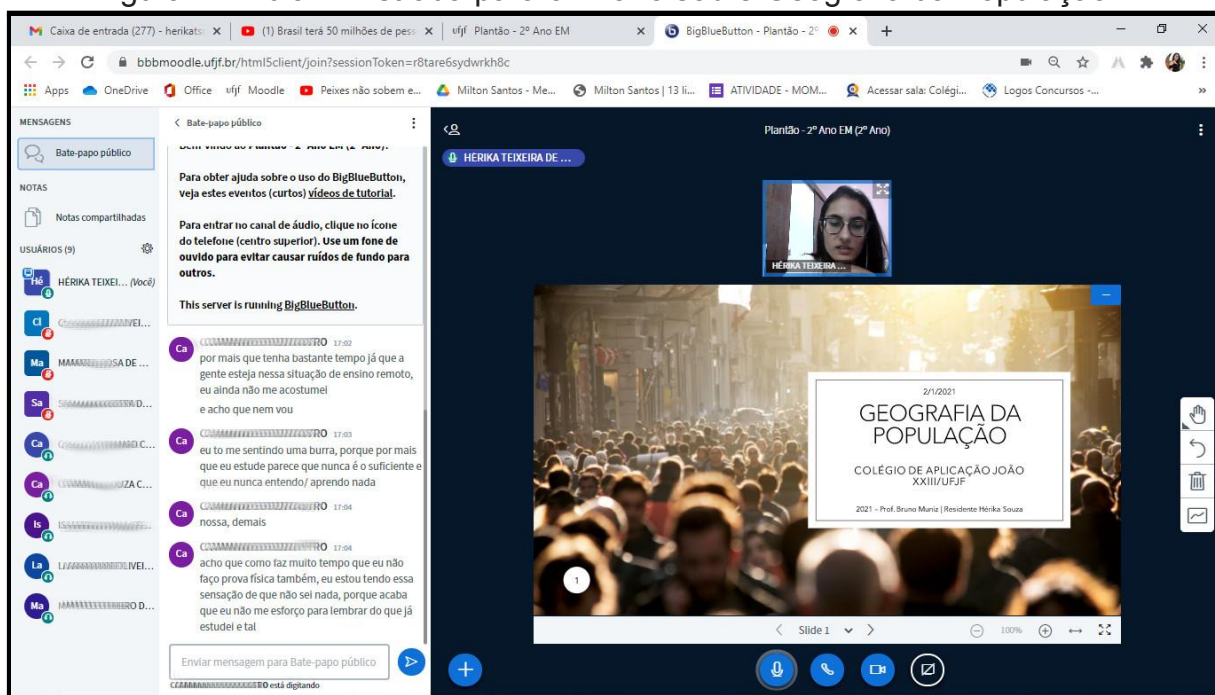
Caixa de entrada (277) - herikats | (1) Brasil terá 50 milhões de pess | Plantão - 2º Ano EM | BigBlueButton - Plantão - 2º

bbbmoodle.ufjf.br/html5client/join?sessionToken=r8tare6sydwrkh8c

Apps OneDrive Office Moodle Peixes não sobem e... Milton Santos - Me... Milton Santos | 13 li... ATIVIDADE - MOM... Acessar sala: Colégi... Logos Concursos -...

MENSAGENS
Bate-papo público
NOTAS
Notas compartilhadas
USUÁRIOS (9)
Hé HÉRIKA TEIXEI... (Você)
Cl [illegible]
Ma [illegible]SA DE ...
Sa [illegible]D...
Ca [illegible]C...
Ca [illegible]ZA C...
Is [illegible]
La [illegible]LIVEI...
Ma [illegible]RO D...

Bate-papo público

Bem-vindo ao Plantão - 2º Ano EM (2º Ano)!

Para obter ajuda sobre o uso do BigBlueButton, veja estes eventos (curtos) vídeos de tutorial.

Para entrar no canal de áudio, clique no ícone do telefone (centro superior). Use um fone de ouvido para evitar causar ruídos de fundo para outros.

This server is running BigBlueButton.

Ca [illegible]RO 17:02
por mais que tenha bastante tempo já que a gente esteja nessa situação de ensino remoto, eu ainda não me acostumei
e acho que nem vou

Ca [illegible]RO 17:03
eu to me sentindo uma burra, porque por mais que eu estude parece que nunca é o suficiente e que eu nunca entendo/ aprendo nada

Ca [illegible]RO 17:04
nossa, demais

Ca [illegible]RO 17:04
acho que como faz muito tempo que eu não faço prova física também, eu estou tendo essa sensação de que não sei nada, porque acaba que eu não me esforço para lembrar do que já estudei e tal

Enviar mensagem para Bate-papo público
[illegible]RO está digitando

Plantão - 2º Ano EM (2º Ano)
HÉRIKA TEIXEIRA DE ...
HÉRIKA TEIXEIRA ...

2/1/2021
GEOGRAFIA DA POPULAÇÃO
COLÉGIO DE APLICAÇÃO JOÃO XXIII/UFJF
2021 – Prof. Bruno Muniz | Residente Hérika Souza

1
Slide 1
100%